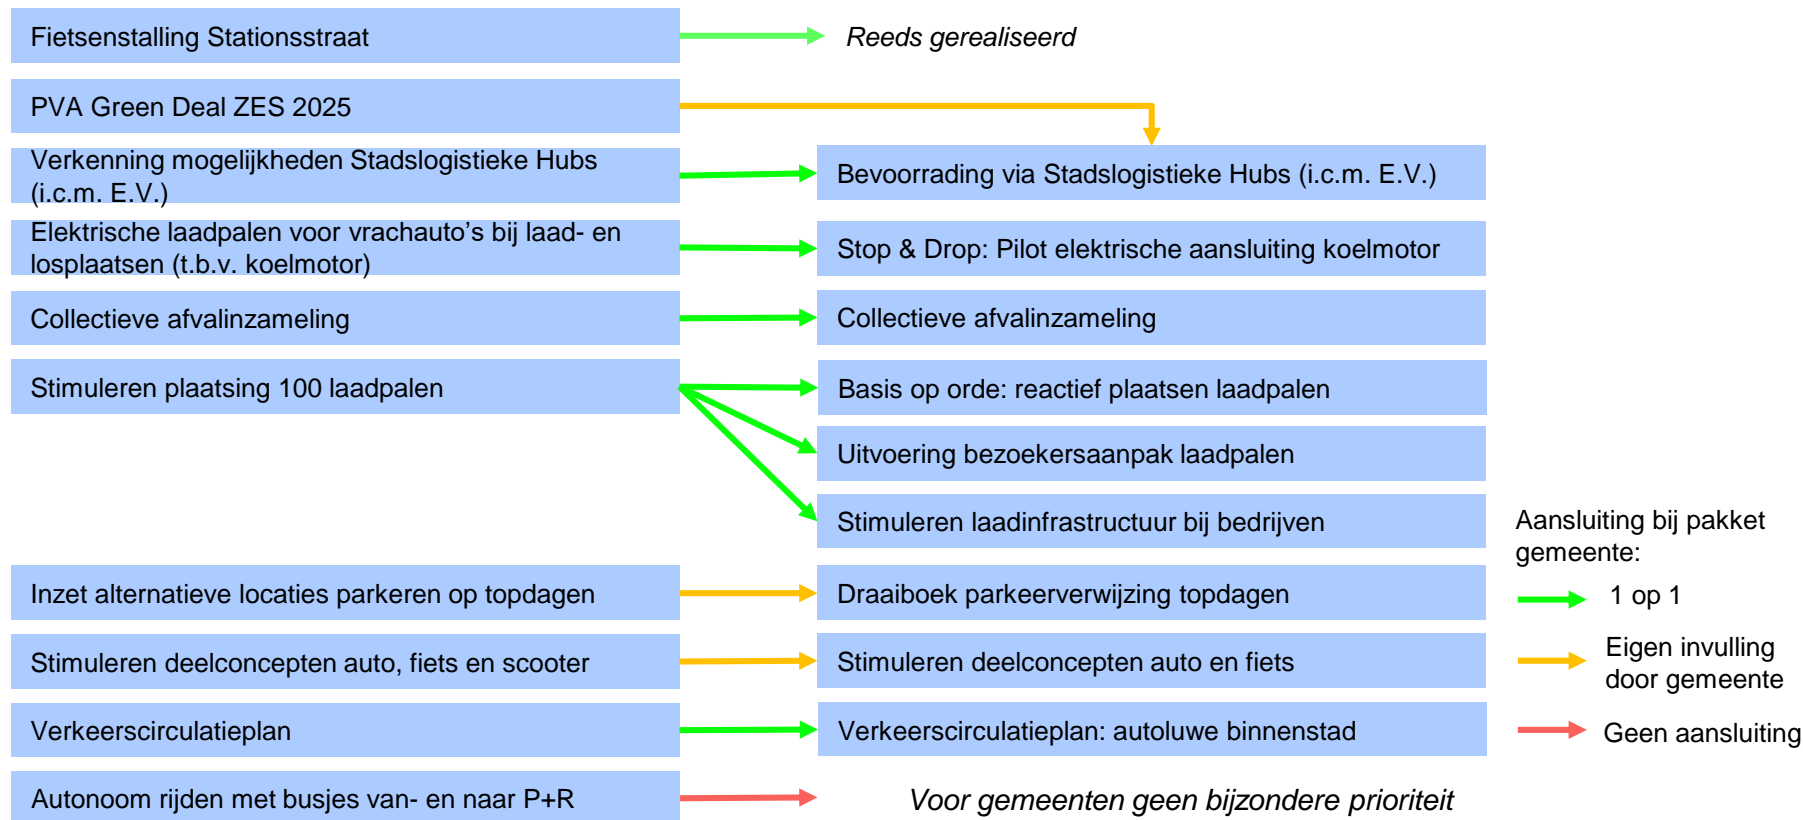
Fietsenstalling Stationsstraat

Reeds gerealiseerd

PVA Green Deal ZES 2025

Verkenning mogelijkheden Stadslogistieke Hubs (i.c.m. E.V.)

Bevoorrading via Stadslogistieke Hubs (i.c.m. E.V.)

Elektrische laadpalen voor vrachauto's bij laad- en losplaatsen (t.b.v. koelmotor)

Stop & Drop: Pilot elektrische aansluiting koelmotor

Collectieve afvalinzameling

Collectieve afvalinzameling

Stimuleren plaatsing 100 laadpalen

Basis op orde: reactief plaatsen laadpalen

Uitvoering bezoekersaanpak laadpalen

Stimuleren laadinfrastructuur bij bedrijven

Aansluiting bij pakket gemeente:

Inzet alternatieve locaties parkeren op topdagen

Draaiboek parkeerverwijzing topdagen

1 op 1

Stimuleren deelconcepten auto, fiets en scooter

Stimuleren deelconcepten auto en fiets

Eigen invulling door gemeente

Verkeerscirculatieplan

Verkeerscirculatieplan: autoluwe binnenstad

Geen aansluiting

Autonoom rijden met busjes van- en naar P+R

Voor gemeenten geen bijzondere prioriteit